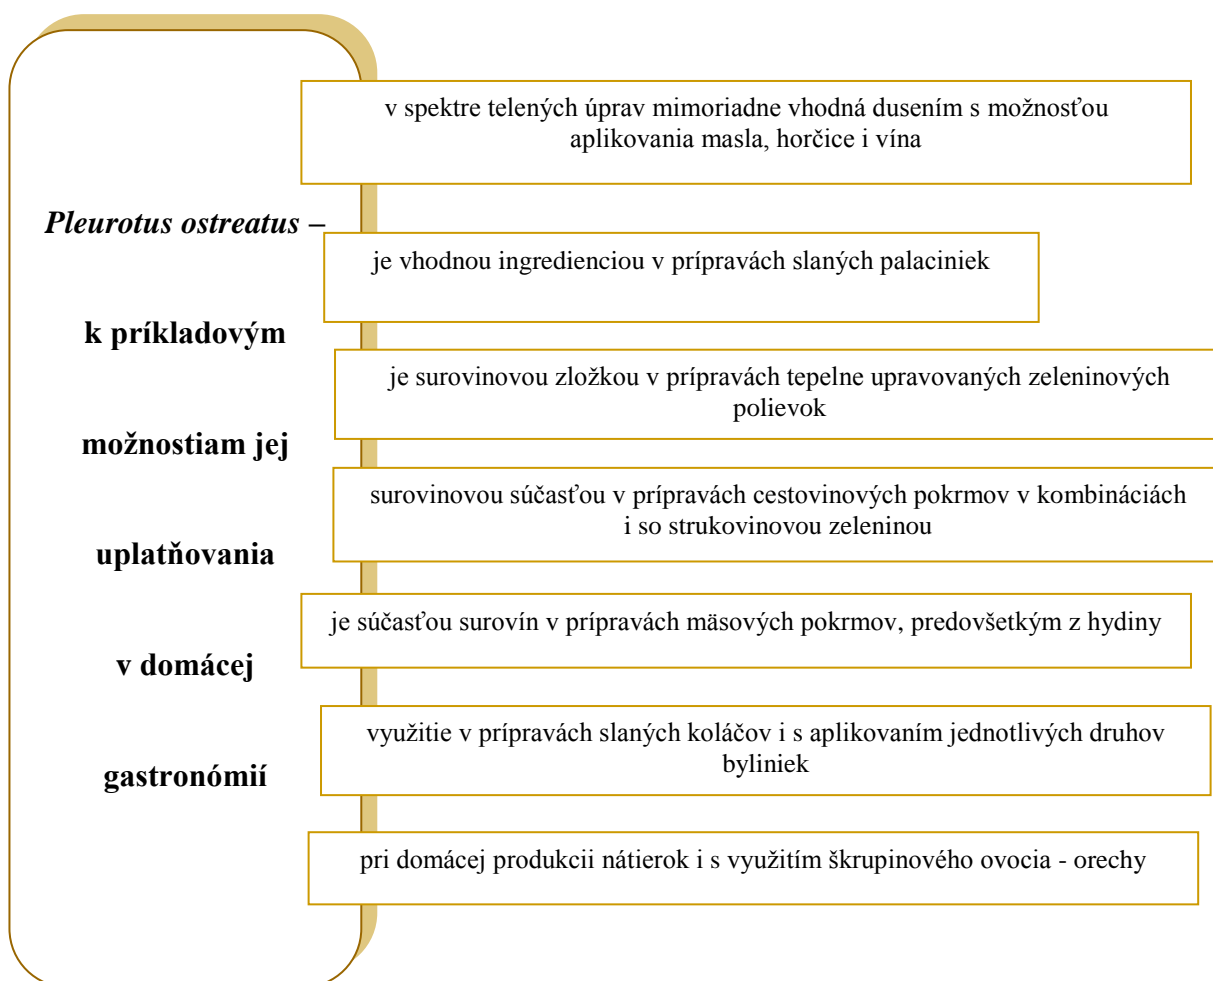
Pleurotus ostreatus –

k príkladovým

možnostiam jej

uplatňovania

v domácej

gastronómií

v spektre telených úprav mimoriadne vhodná dusením s možnosťou aplikovania masla, horčice i vína

je vhodnou ingredienciou v prípravách slaných palaciniek

je surovinovou zložkou v prípravách tepelne upravovaných zeleninových polievok

surovinovou súčasťou v prípravách cestovinových pokrmov v kombináciách i so strukovinovou zeleninou

je súčasťou surovín v prípravách mäsových pokrmov, predovšetkým z hydiny

využitie v prípravách slaných koláčov i s aplikovaním jednotlivých druhov byliniek

pri domácej produkcii nátierok i s využitím škrupinového ovocia - orechy